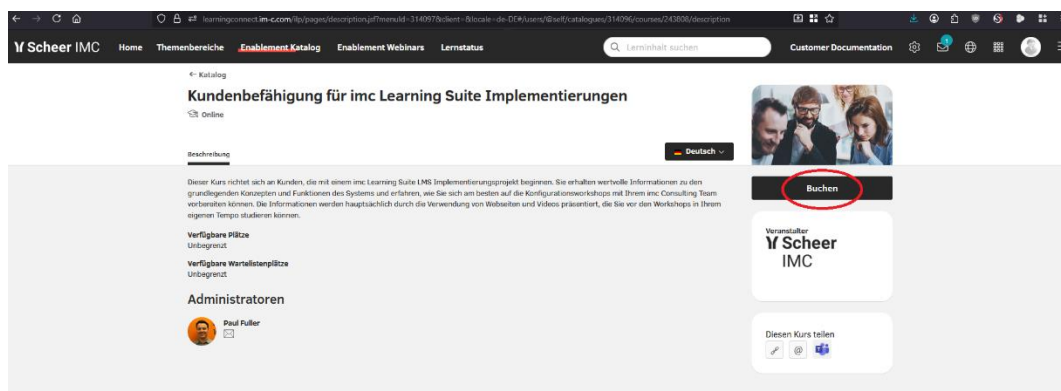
learningconnect.im-c.com/ilp/pages/description.jsf?menuId=314097&client=&locale=de-DE#/users/@self/catalogues/314096/courses/243806/description

Scheer IMC Home Themenbereiche Enablement Katalog Enablement Webinars Lernstatus

Lerninhalt suchen

Customer Documentation

← Katalog

Kundenbefähigung für imc Learning Suite Implementierungen

Online

Beschreibung

Deutsch

Dieser Kurs richtet sich an Kunden, die mit einem imc Learning Suite LMS Implementierungsprojekt beginnen. Sie erhalten wertvolle Informationen zu den grundlegenden Konzepten und Funktionen des Systems und erfahren, wie Sie sich am besten auf die Konfigurationsworkshops mit Ihrem imc Consulting Team vorbereiten können. Die Informationen werden hauptsächlich durch die Verwendung von Webseiten und Videos präsentiert, die Sie vor den Workshops in Ihrem eigenen Tempo studieren können.

Verfügbare Plätze
Unbegrenzt

Verfügbare Wartelistenplätze
Unbegrenzt

Administratoren

Paul Fuller

Buchen

Veranstalter

Scheer IMC

Diesen Kurs teilen